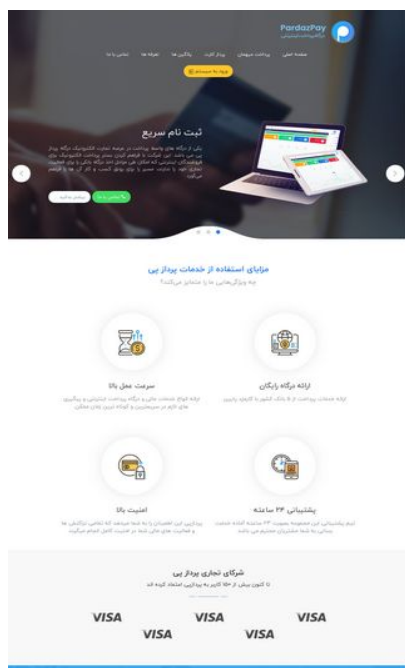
PardazPay

صفحه اصلی پرداخت میهمان پرداز کارت پلاگین ها تعرفه ها تماس با ما

ورود به سیستم

ثبت نام سریع

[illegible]

ثبت نام کنید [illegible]

مزایای استفاده از خدمات پرداز پی

چه ویژگی‌هایی ما را متمایز می‌کند؟

ارائه درگاه رایگان

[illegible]

سرعت عمل بالا

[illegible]

پشتیبانی ۲۴ ساعته

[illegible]

امنیت بالا

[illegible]

شرکای تجاری پرداز پی

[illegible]

VISA VISA VISA VISA VISA